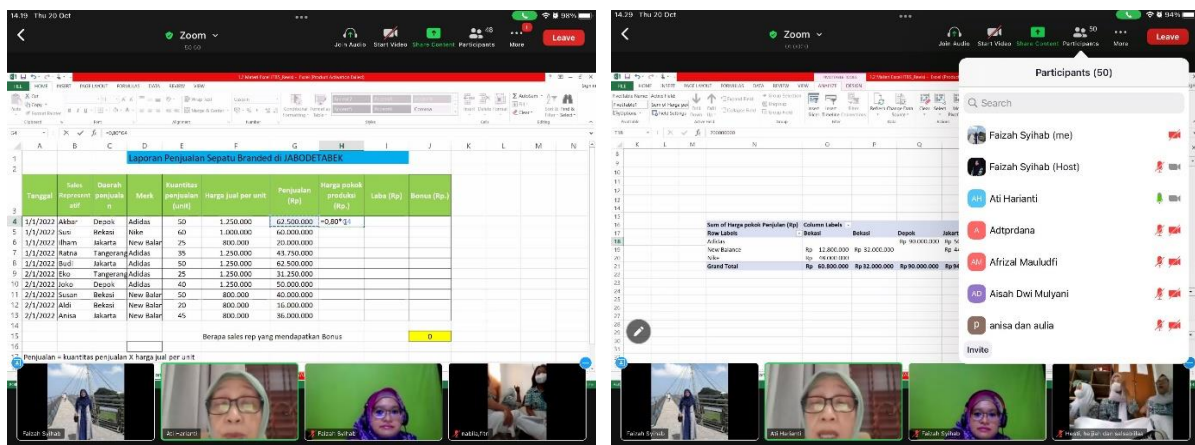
14.19 Thu 20 Oct

Zoom

Join Audio Start Video Share Content Participants 48 More Leave

Laporan Penjualan Sepatu Branded di JABODETABEK

| Tanggal | Sales Representatif | Daerah penjualan | Merk | Kuantitas penjualan (unit) | Harga jual per unit | Penjualan (Rp) | Harga pokok produksi (Rp.) | Laba (Rp) | Bonus (Rp.) |
|---|---|---|---|---|---|---|---|---|---|
| 1/1/2022 | Akbar | Depok | Adidas | 50 | 1.250.000 | 62.500.000 | =0,80*G4 | | |
| 1/1/2022 | Susi | Bekasi | Nike | 60 | 1.000.000 | 60.000.000 | | | |
| 1/1/2022 | Ilham | Jakarta | New Balan | 25 | 800.000 | 20.000.000 | | | |
| 1/1/2022 | Ratna | Tangerang | Adidas | 35 | 1.250.000 | 43.750.000 | | | |
| 1/1/2022 | Budi | Jakarta | Adidas | 50 | 1.250.000 | 62.500.000 | | | |
| 2/1/2022 | Eko | Tangerang | Adidas | 25 | 1.250.000 | 31.250.000 | | | |
| 2/1/2022 | Joko | Depok | Adidas | 40 | 1.250.000 | 50.000.000 | | | |
| 2/1/2022 | Susan | Bekasi | New Balan | 50 | 800.000 | 40.000.000 | | | |
| 2/1/2022 | Aldi | Bekasi | New Balan | 20 | 800.000 | 16.000.000 | | | |
| 2/1/2022 | Anisa | Jakarta | New Balan | 45 | 800.000 | 36.000.000 | | | |

Berapa sales rep yang mendapatkan Bonus 0

Penjualan = kuantitas penjualan X harga jual per unit

Faizah Syihab
Ati Harianti
Faizah Syihab
nabila_fttr

14.29 Thu 20 Oct

Zoom

Join Audio Start Video Share Content Participants 50 More Leave

| Sum of Harga pokok Penjulan (Rp) | Column Labels | | | |
|---|---|---|---|---|
| Row Labels | Bekasi | | Depok | Jakart |
| Adidas | | | Rp 90.000.000 | |
| New Balance | Rp 12.800.000 | Rp 32.000.000 | | |
| Nike | Rp 48.000.000 | | | |
| Grand Total | Rp 60.800.000 | Rp 32.000.000 | Rp 90.000.000 | |

Participants (50)

Search

Faizah Syihab (me)
Faizah Syihab (Host)
Ati Harianti
Adtprdana
Afrizal Mauludfi
Aisah Dwi Mulyani
anisa dan aulia

Invite

Faizah Syihab
Ati Harianti
Faizah Syihab
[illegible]